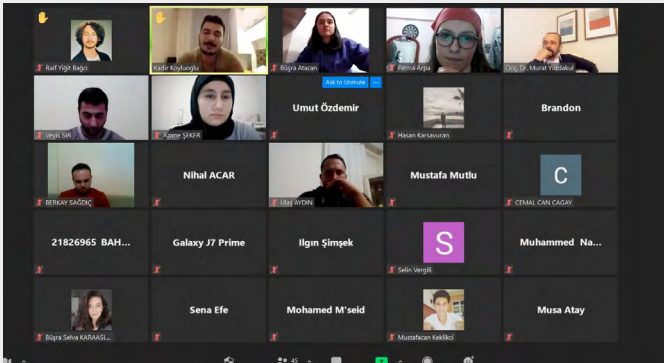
Raif Yiğit Bağcı

Kadir Koyluoglu

Büşra Atacan

Ask to Unmute

Fatma Arpa

Doç. Dr. Murat Yurdakul

Veyis Sır

Azime ŞEKER

Umut Özdemir

Hasan Karsavuran

Brandon

BERKAY SAĞDIÇ

Nihal ACAR

Ulaş AYDIN

Mustafa Mutlu

C

CEMAL CAN CAGAY

21826965 BAH...

Galaxy J7 Prime

Ilgın Şimşek

S

Selin Vergili

Muhammed Na...

Büşra Selva KARAASL...

Sena Efe

Mohamed M'seid

Mustafacan Keklikci

Musa Atay

45